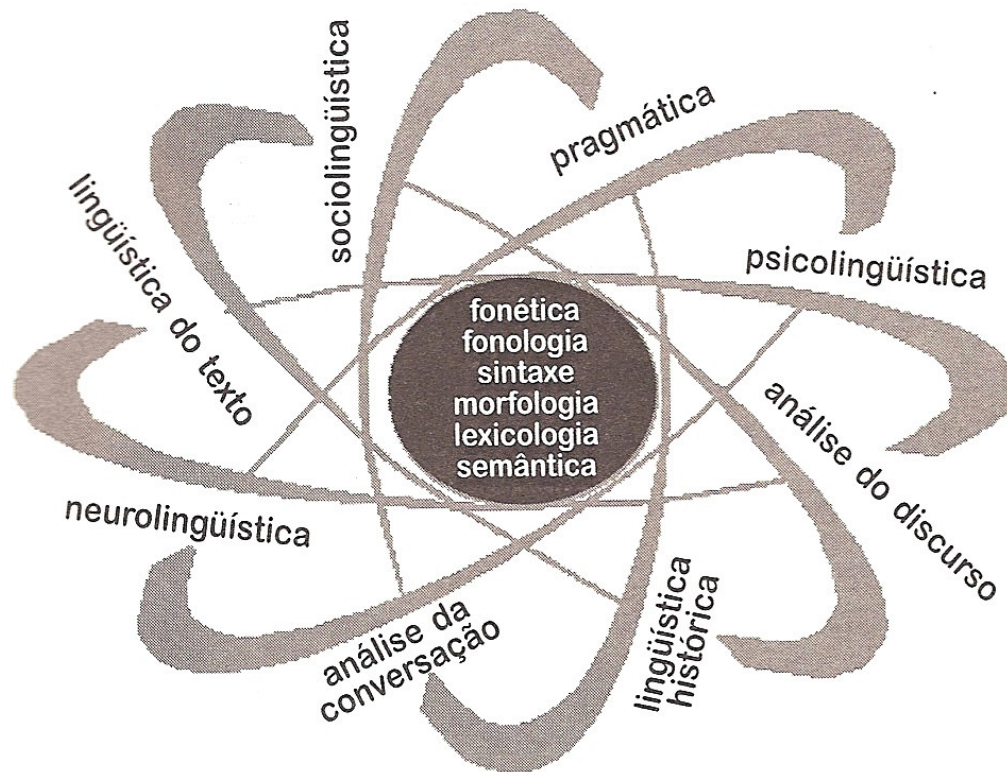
sociolingüística

pragmática

lingüística do texto

psicolingüística

fonética
fonologia
sintaxe
morfologia
lexicologia
semântica

análise do discurso

neurolingüística

lingüística histórica

análise da conversação